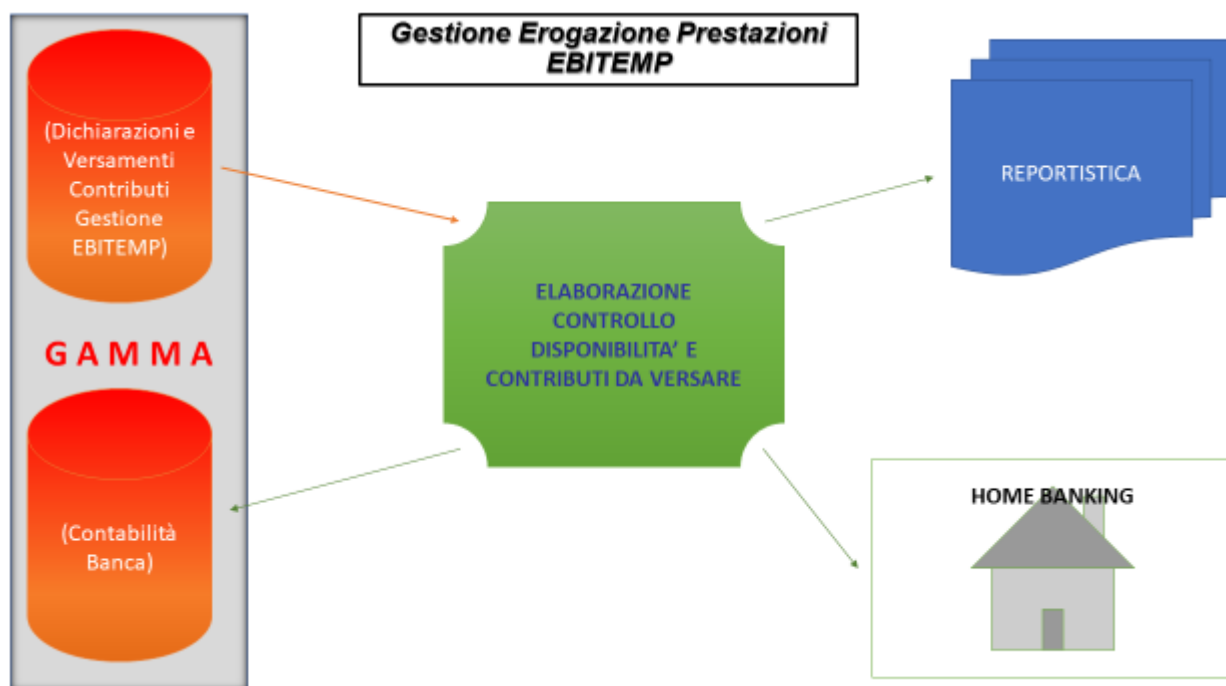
Gestione Erogazione Prestazioni EBITEMP

(Dichiarazioni e Versamenti Contributi Gestione EBITEMP)

GAMMA

(Contabilità Banca)

ELABORAZIONE CONTROLLO DISPONIBILITA' E CONTRIBUTI DA VERSARE

REPORTISTICA

HOME BANKING